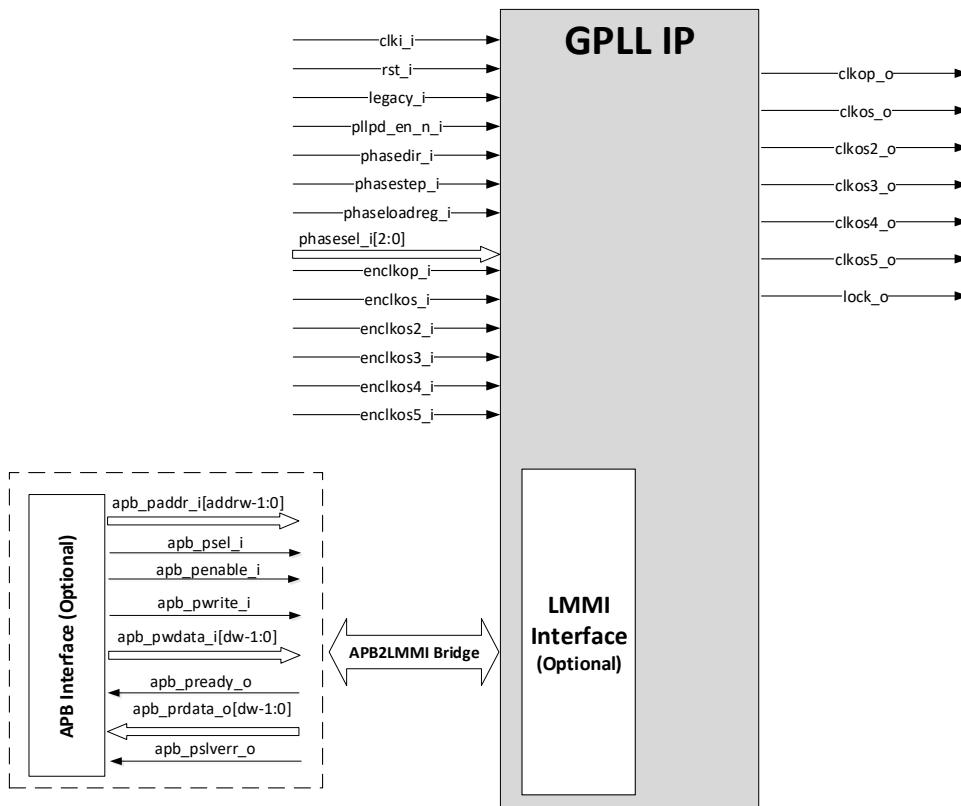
GPLL IP

clki_i
rst_i
legacy_i
pllpd_en_n_i
phasedir_i
phasestep_i
phaseloadreg_i
phasesel_i[2:0]
enclkop_i
enclkos_i
enclkos2_i
enclkos3_i
enclkos4_i
enclkos5_i

clkop_o
clkos_o
clkos2_o
clkos3_o
clkos4_o
clkos5_o
lock_o

APB Interface (Optional)

apb_paddr_i[addrw-1:0]
apb_psel_i
apb_penable_i
apb_pwrite_i
apb_pwdata_i[dw-1:0]
apb_pready_o
apb_prdata_o[dw-1:0]
apb_pslverr_o

APB2LMMI Bridge

LMMI Interface (Optional)